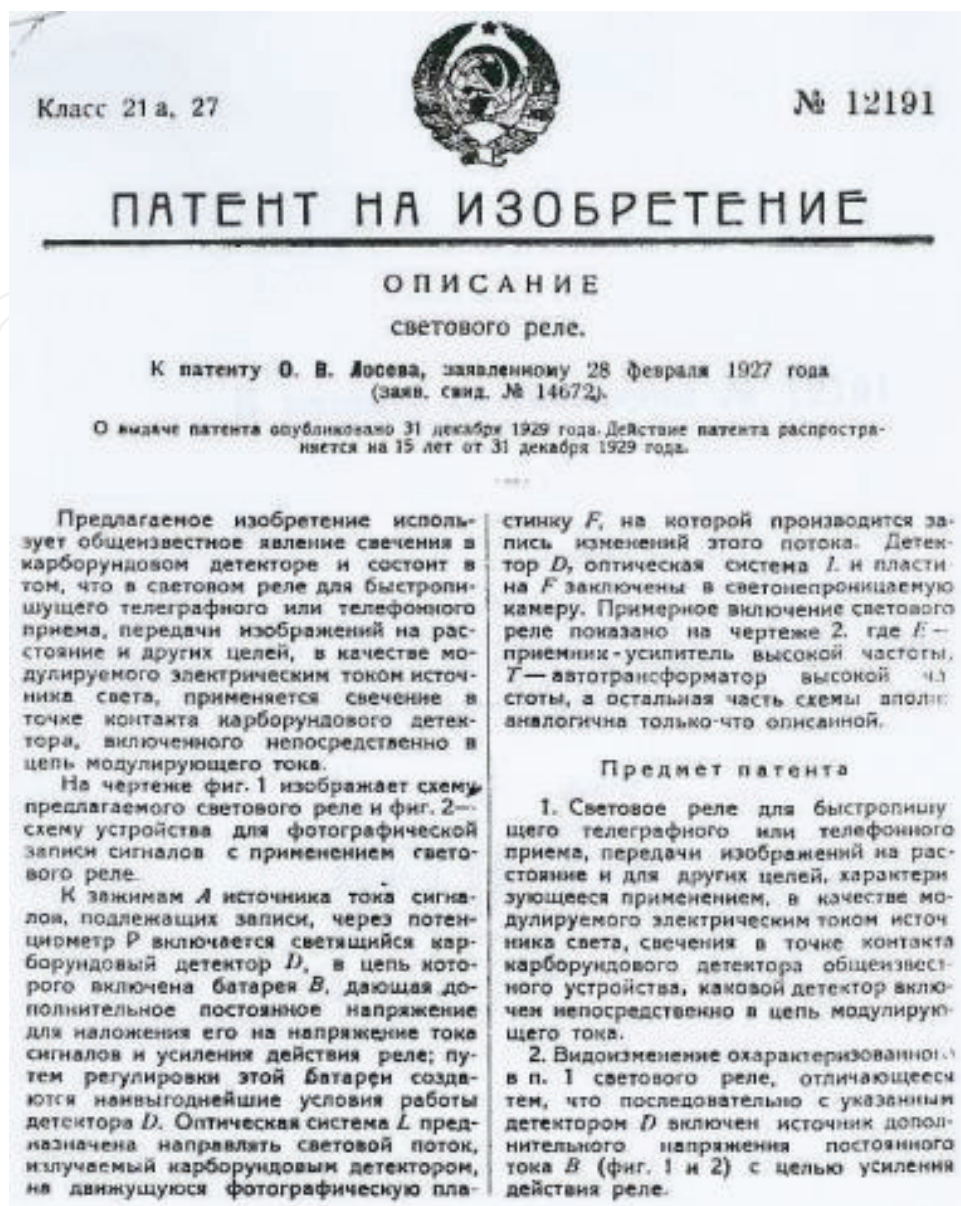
Класс 21 а, 27

№ 12191

ПАТЕНТ НА ИЗОБРЕТЕНИЕ

ОПИСАНИЕ

светового реле.

К патенту О. В. Лосева, заявленному 28 февраля 1927 года (заяв. свид. № 14672).

О выдаче патента опубликовано 31 декабря 1929 года. Действие патента распространяется на 15 лет от 31 декабря 1929 года.

Предлагаемое изобретение использует общеизвестное явление свечения в карборундовом детекторе и состоит в том, что в световом реле для быстропишущего телеграфного или телефонного приема, передачи изображений на расстояние и других целей, в качестве модулируемого электрическим током источника света, применяется свечение в точке контакта карборундового детектора, включенного непосредственно в цепь модулирующего тока.

На чертеже фиг. 1 изображает схему предлагаемого светового реле и фиг. 2—схему устройства для фотографической записи сигналов с применением светового реле.

К зажимам $A$ источника тока сигналов, подлежащих записи, через потенциометр Р включается светящийся карборундовый детектор $D$, в цепь которого включена батарея $B$, дающая дополнительное постоянное напряжение для наложения его на напряжение тока сигналов и усиления действия реле; путем регулировки этой батареи создаются наивыгоднейшие условия работы детектора $D$. Оптическая система $L$ предназначена направлять световой поток, излучаемый карборундовым детектором, на движущуюся фотографическую пластинку $F$, на которой производится запись изменений этого потока. Детектор $D$, оптическая система $L$ и пластина $F$ заключены в светонепроницаемую камеру. Примерное включение светового реле показано на чертеже 2, где $E$—приемник-усилитель высокой частоты, $T$—автотрансформатор высокой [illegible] стоты, а остальная часть схемы впол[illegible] аналогична только-что описанной.

Предмет патента

1. Световое реле для быстропишущего телеграфного или телефонного приема, передачи изображений на расстояние и для других целей, характеризующееся применением, в качестве модулируемого электрическим током источника света, свечения в точке контакта карборундового детектора общеизвестного устройства, каковой детектор включен непосредственно в цепь модулирующего тока.

2. Видоизменение охарактеризованно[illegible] в п. 1 светового реле, отличающееся тем, что последовательно с указанным детектором $D$ включен источник дополнительного напряжения постоянного тока $B$ (фиг. 1 и 2) с целью усиления действия реле.